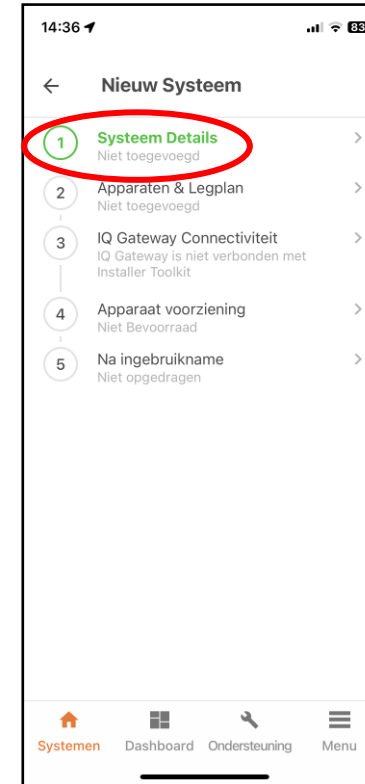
14:36

83

Nieuw Systeem

1 Systeem Details
Niet toegevoegd

2 Apparaten & Legplan
Niet toegevoegd

3 IQ Gateway Connectiviteit
IQ Gateway is niet verbonden met Installer Toolkit

4 Apparaat voorziening
Niet Bevoorraad

5 Na ingebruikname
Niet opgedragen

Systemen Dashboard Ondersteuning Menu